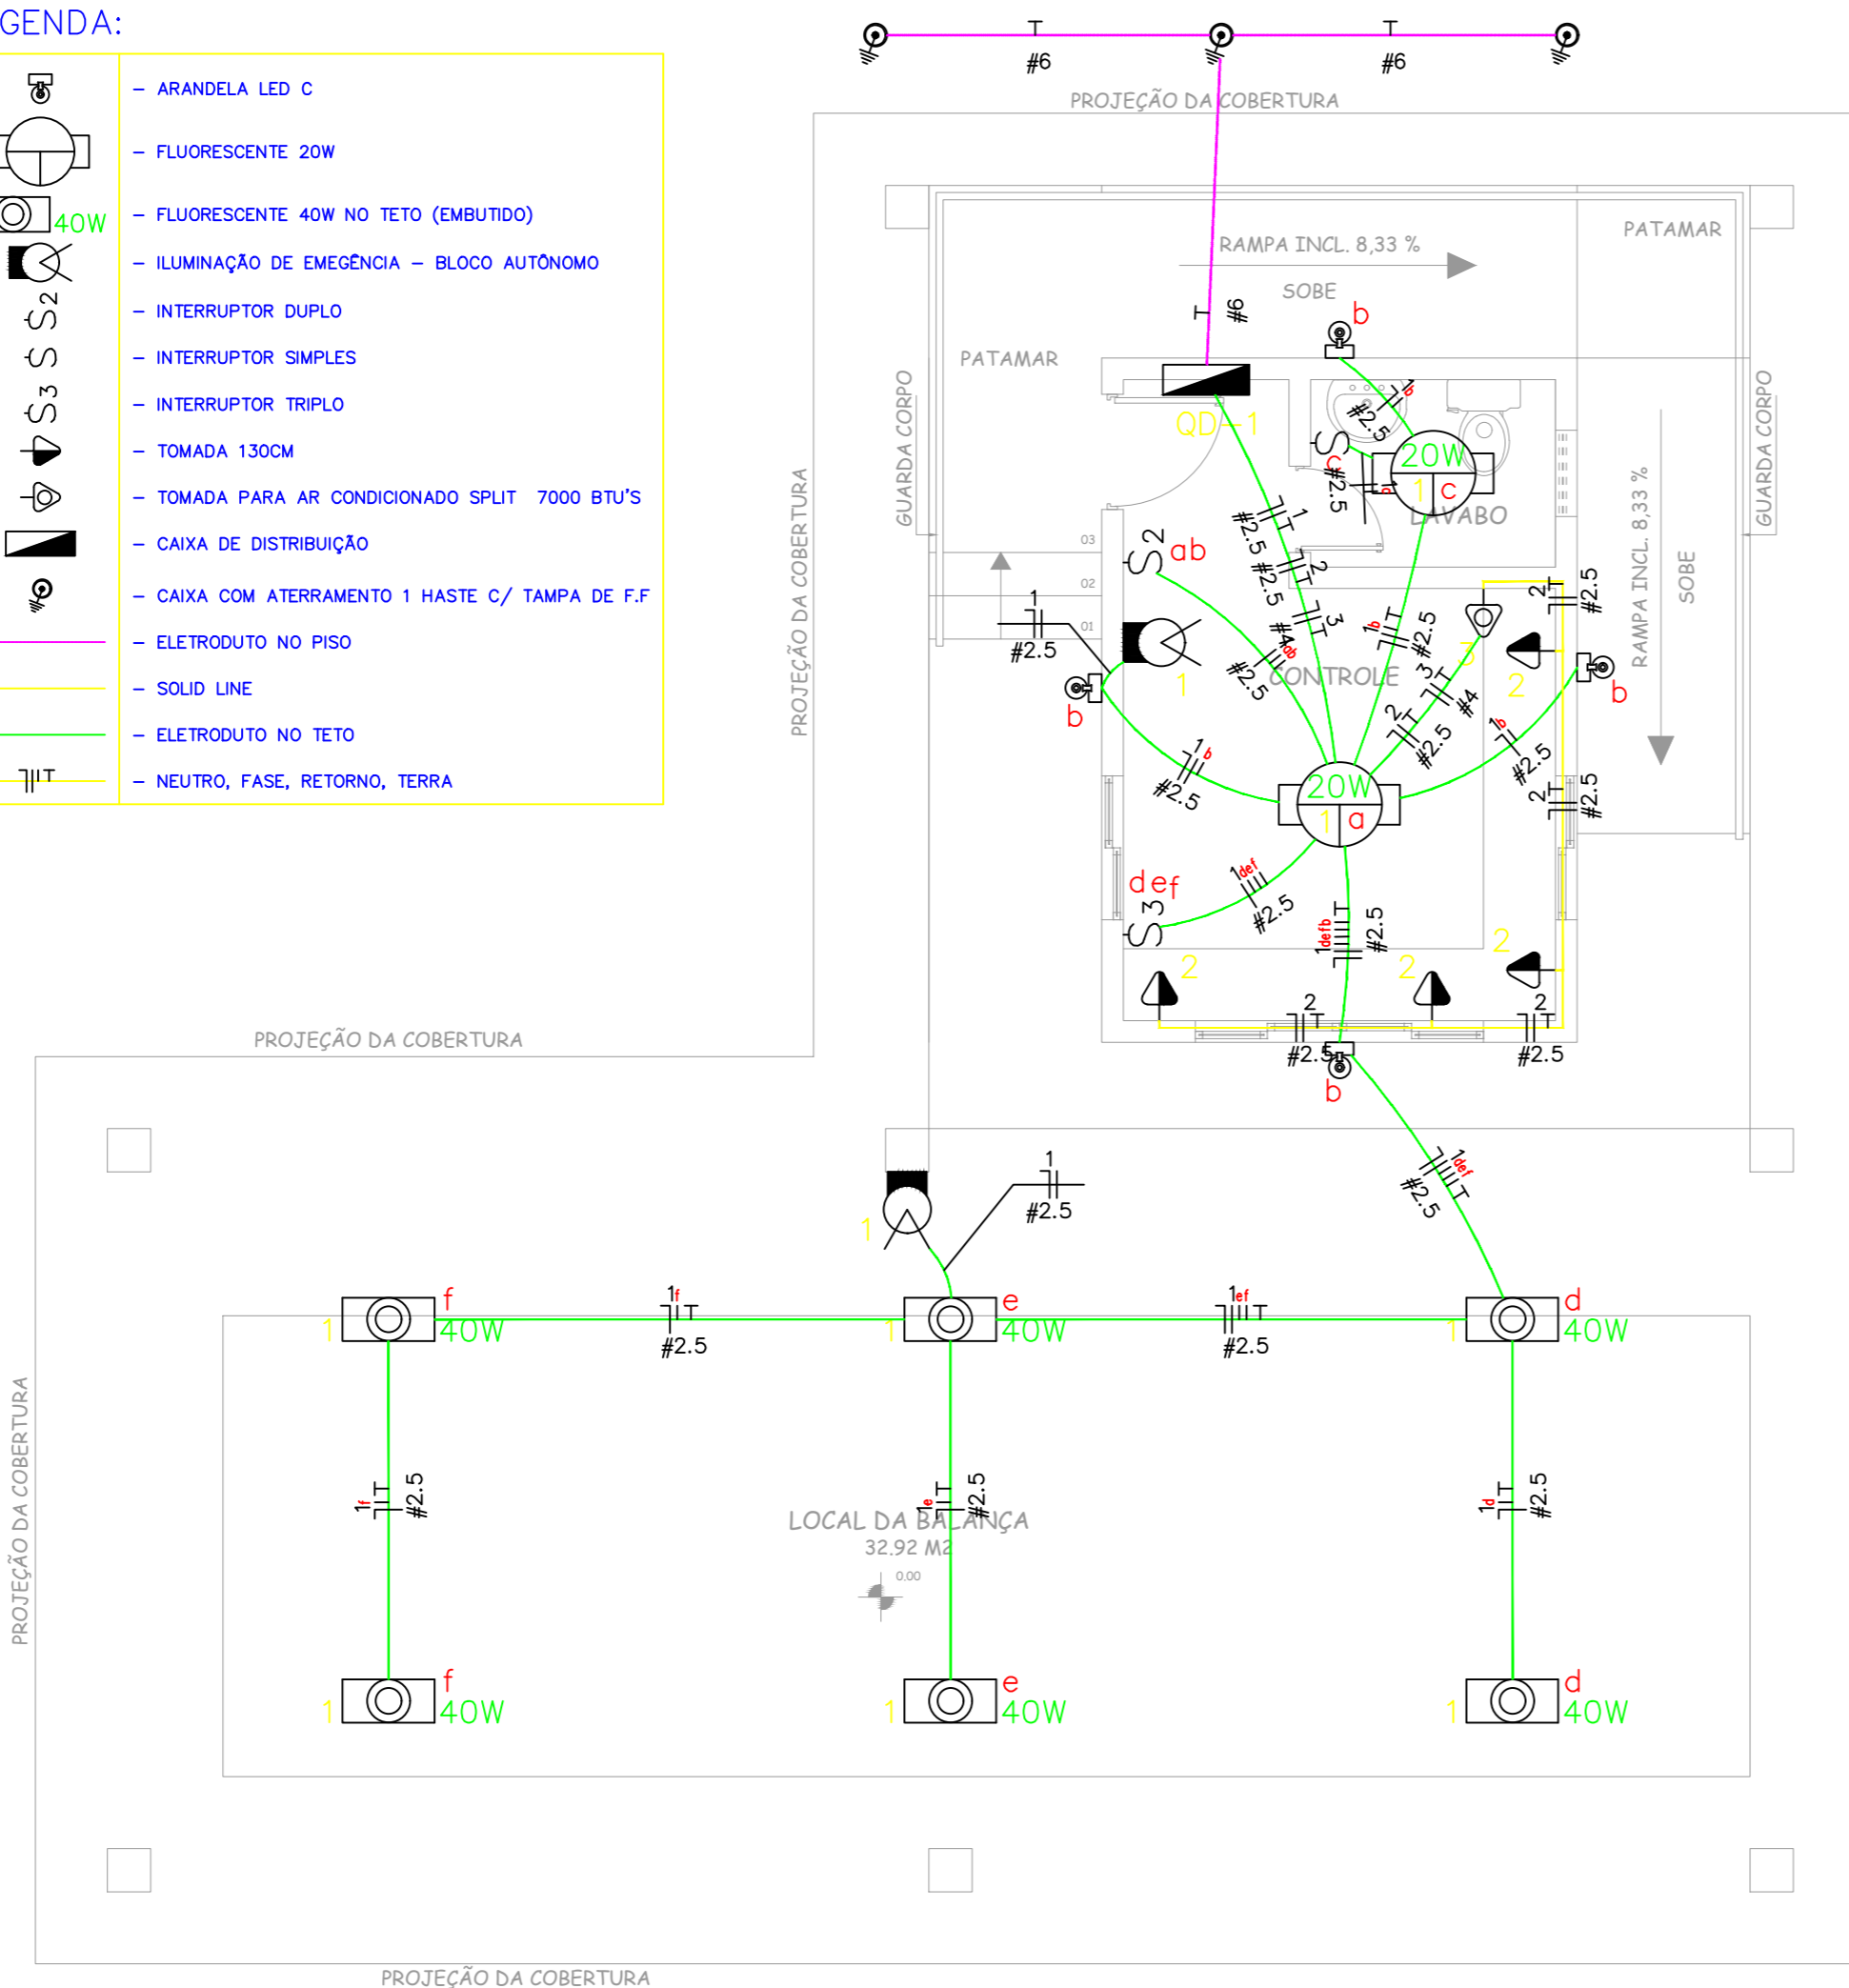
GENDA:

- ARANDELA LED C
- FLUORESCENTE 20W
40W - FLUORESCENTE 40W NO TETO (EMBUTIDO)
- ILUMINAÇÃO DE EMEGÊNCIA - BLOCO AUTÔNOMO
$S_2$ - INTERRUPTOR DUPLO
$S$ - INTERRUPTOR SIMPLES
$S_3$ - INTERRUPTOR TRIPLO
- TOMADA 130CM
- TOMADA PARA AR CONDICIONADO SPLIT 7000 BTU'S
- CAIXA DE DISTRIBUIÇÃO
- CAIXA COM ATERRAMENTO 1 HASTE C/ TAMPA DE F.F
- ELETRODUTO NO PISO
- SOLID LINE
- ELETRODUTO NO TETO
- NEUTRO, FASE, RETORNO, TERRA

#6 #6
PROJEÇÃO DA COBERTURA
RAMPA INCL. 8,33 %
SOBE
PATAMAR
PATAMAR
#6
b
QD-1
GUARDA CORPO
GUARDA CORPO
PROJEÇÃO DA COBERTURA
20W
1 c
LAVABO
#2.5
$S_2$ ab
RAMPA INCL. 8,33 %
SOBE
#2.5
1
CONTROLE
b
b
2
20W
1 a
def
$S_3$
#2.5
#4
2
2
2
2
#2.5
#2.5
b
PROJEÇÃO DA COBERTURA
1
#2.5
#2.5
1
f 40W
e 40W
d 40W
#2.5
#2.5
LOCAL DA BALANÇA
32.92 M2
0.00
#2.5
#2.5
#2.5
PROJEÇÃO DA COBERTURA
1 f 40W
1 e 40W
1 d 40W
PROJEÇÃO DA COBERTURA